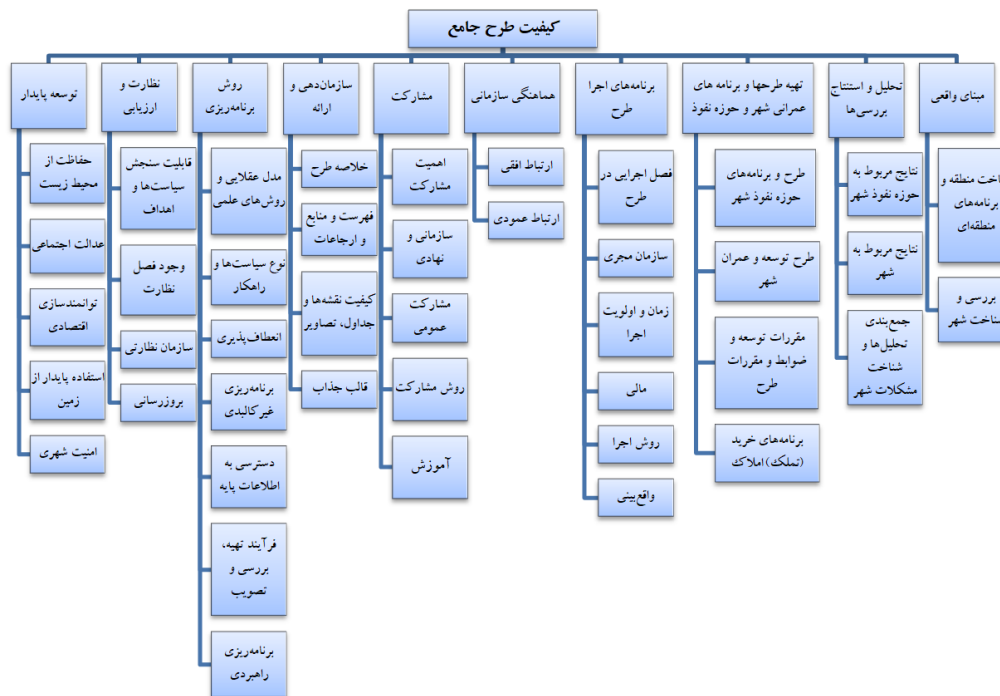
کیفیت طرح جامع

مبنای واقعی
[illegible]اخت منطقه و برنامه‌های منطقه‌ای
بررسی و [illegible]ناخت شهر

تحلیل و استنتاج بررسی‌ها
نتایج مربوط به حوزه نفوذ شهر
نتایج مربوط به شهر
جمع‌بندی تحلیل‌ها و شناخت مشکلات شهر

تهیه طرحها و برنامه های عمرانی شهر و حوزه نفوذ
طرح و برنامه‌های حوزه نفوذ شهر
طرح توسعه و عمران شهر
مقررات توسعه و ضوابط و مقررات طرح
برنامه‌های خرید (تملک) املاک

برنامه‌های اجرا طرح
فصل اجرایی در طرح
سازمان مجری
زمان و اولویت اجرا
مالی
روش اجرا
واقع‌بینی

هماهنگی سازمانی
ارتباط افقی
ارتباط عمودی

مشارکت
اهمیت مشارکت
سازمانی و نهادی
مشارکت عمومی
روش مشارکت
آموزش

سازمان‌دهی و ارائه
خلاصه طرح
فهرست و منابع و ارجاعات
کیفیت نقشه‌ها و جداول، تصاویر
قالب جذاب

روش برنامه‌ریزی
مدل عقلایی و روش‌های علمی
نوع سیاست‌ها و راهکار
انعطاف‌پذیری
برنامه‌ریزی غیرکالبدی
دسترسی به اطلاعات پایه
فرآیند تهیه، بررسی و تصویب
برنامه‌ریزی راهبردی

نظارت و ارزیابی
قابلیت سنجش سیاست‌ها و اهداف
وجود فصل نظارت
سازمان نظارتی
بروزرسانی

توسعه پایدار
حفاظت از محیط زیست
عدالت اجتماعی
توانمندسازی اقتصادی
استفاده پایدار از زمین
امنیت شهری